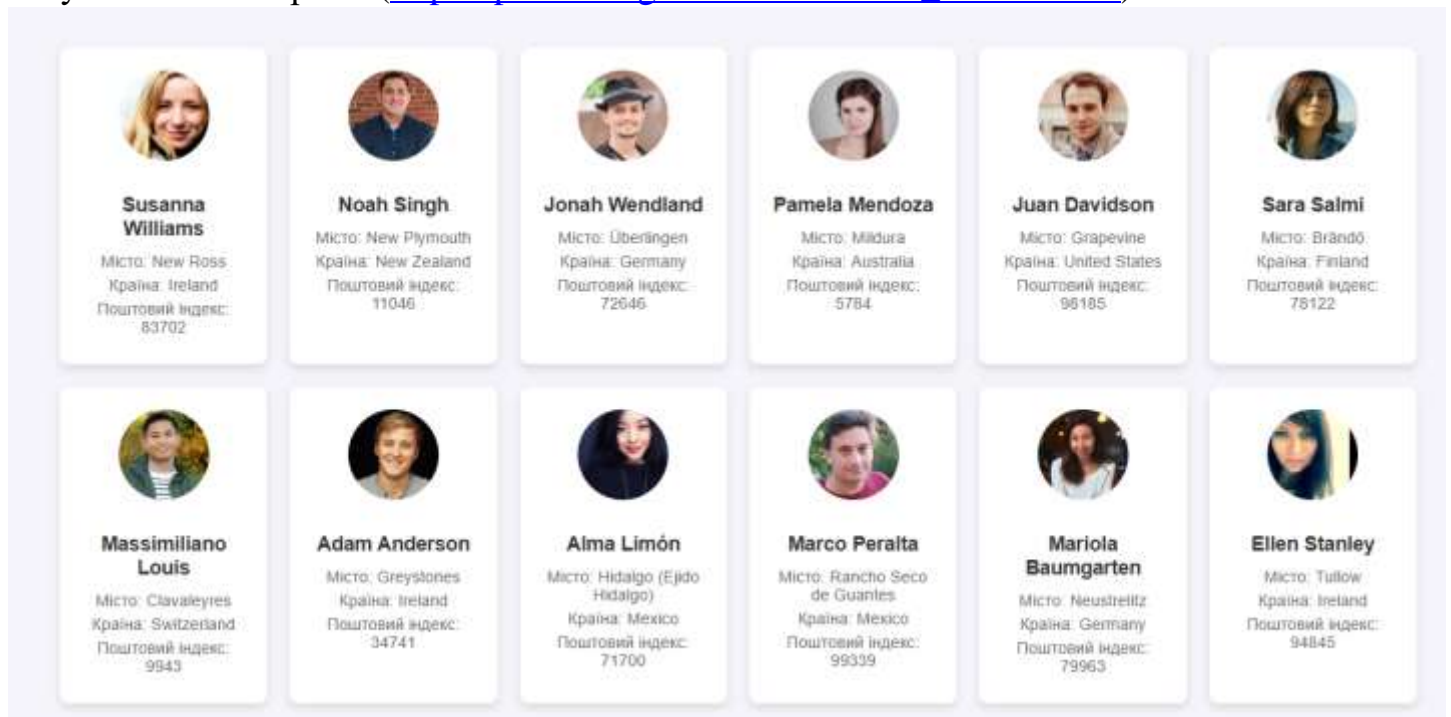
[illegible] ([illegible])

Susanna Williams
Місто: New Ross
Країна: Ireland
Поштовий індекс: 83702

Noah Singh
Місто: New Plymouth
Країна: New Zealand
Поштовий індекс: 11046

Jonah Wendland
Місто: Überlingen
Країна: Germany
Поштовий індекс: 72646

Pamela Mendoza
Місто: Mildura
Країна: Australia
Поштовий індекс: 5784

Juan Davidson
Місто: Grapevine
Країна: United States
Поштовий індекс: 98185

Sara Salmi
Місто: Brändö
Країна: Finland
Поштовий індекс: 78122

Massimiliano Louis
Місто: Clavaleyres
Країна: Switzerland
Поштовий індекс: 9943

Adam Anderson
Місто: Greystones
Країна: Ireland
Поштовий індекс: 34741

Alma Limón
Місто: Hidalgo (Ejido Hidalgo)
Країна: Mexico
Поштовий індекс: 71700

Marco Peralta
Місто: Rancho Seco de Guantes
Країна: Mexico
Поштовий індекс: 99339

Mariola Baumgarten
Місто: Neustrelitz
Країна: Germany
Поштовий індекс: 79963

Ellen Stanley
Місто: Tullow
Країна: Ireland
Поштовий індекс: 94845